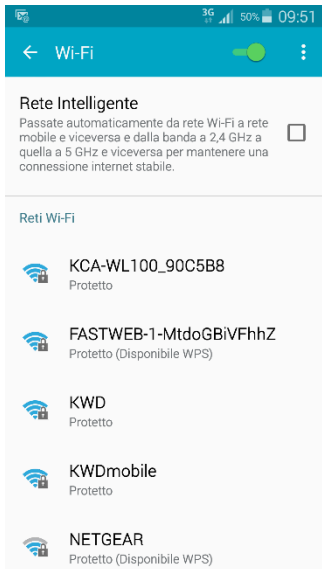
3G 50% 09:51

Wi-Fi

Rete Intelligente
Passate automaticamente da rete Wi-Fi a rete mobile e viceversa e dalla banda a 2,4 GHz a quella a 5 GHz e viceversa per mantenere una connessione internet stabile.

Reti Wi-Fi

KCA-WL100_90C5B8
Protetto

FASTWEB-1-MtdoGBiVFhhZ
Protetto (Disponibile WPS)

KWD
Protetto

KWDmobile
Protetto

NETGEAR
Protetto (Disponibile WPS)